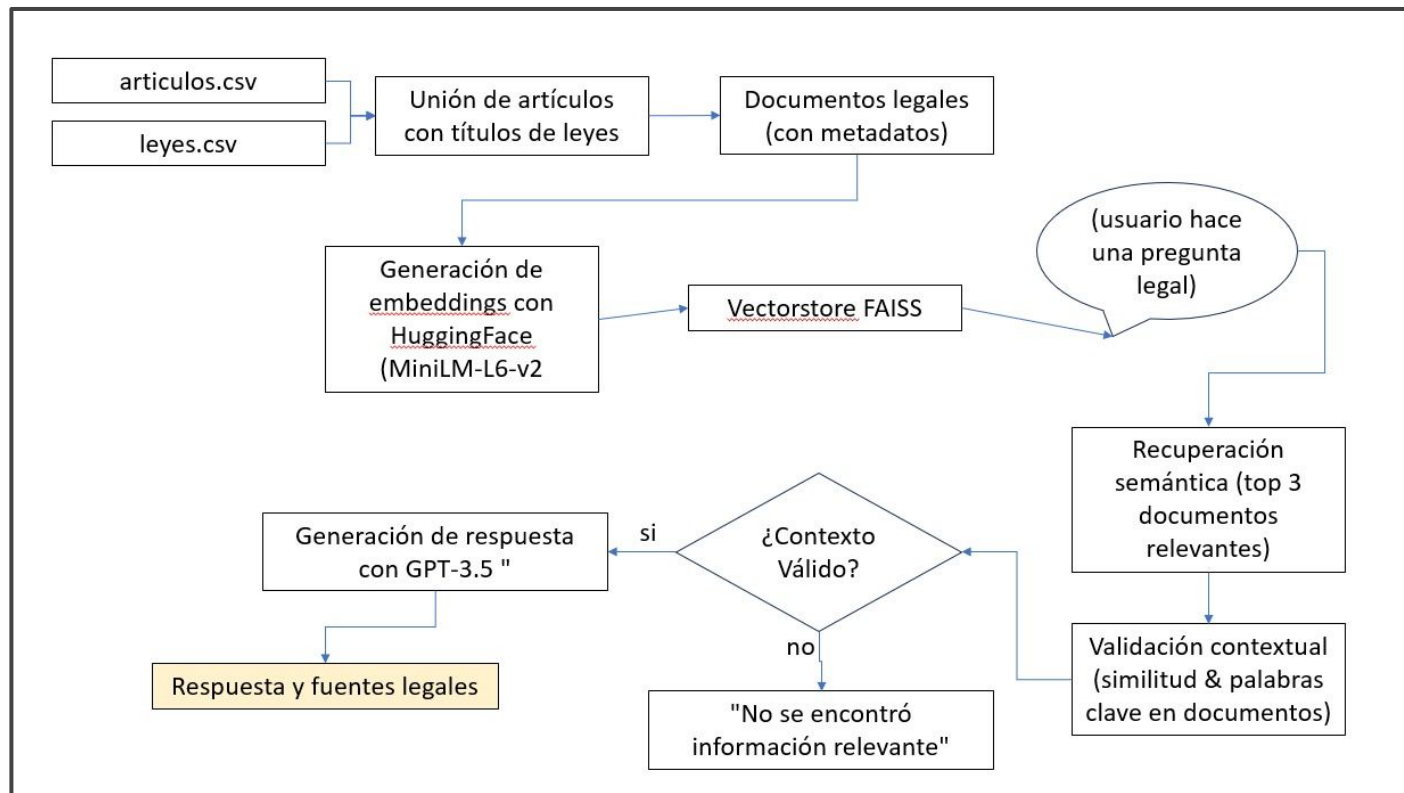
articulos.csv

leyes.csv

Unión de artículos con títulos de leyes

Documentos legales (con metadatos)

Generación de embeddings con HuggingFace (MiniLM-L6-v2

Vectorstore FAISS

(usuario hace una pregunta legal)

Recuperación semántica (top 3 documentos relevantes)

Validación contextual (similitud & palabras clave en documentos)

¿Contexto Válido?

si

no

Generación de respuesta con GPT-3.5 "

Respuesta y fuentes legales

"No se encontró información relevante"